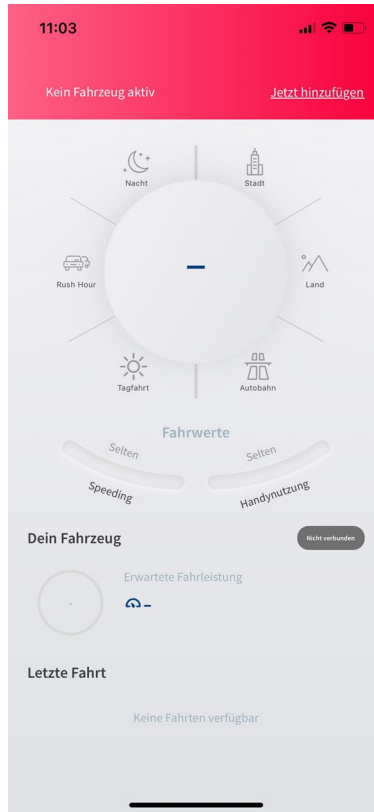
11:03

Kein Fahrzeug aktiv

Jetzt hinzufügen

Nacht

Stadt

Rush Hour

–

Land

Tagfahrt

Autobahn

Fahrwerte

Selten

Selten

Speeding

Handynutzung

Dein Fahrzeug

Nicht verbunden

-

Erwartete Fahrleistung

–

Letzte Fahrt

Keine Fahrten verfügbar